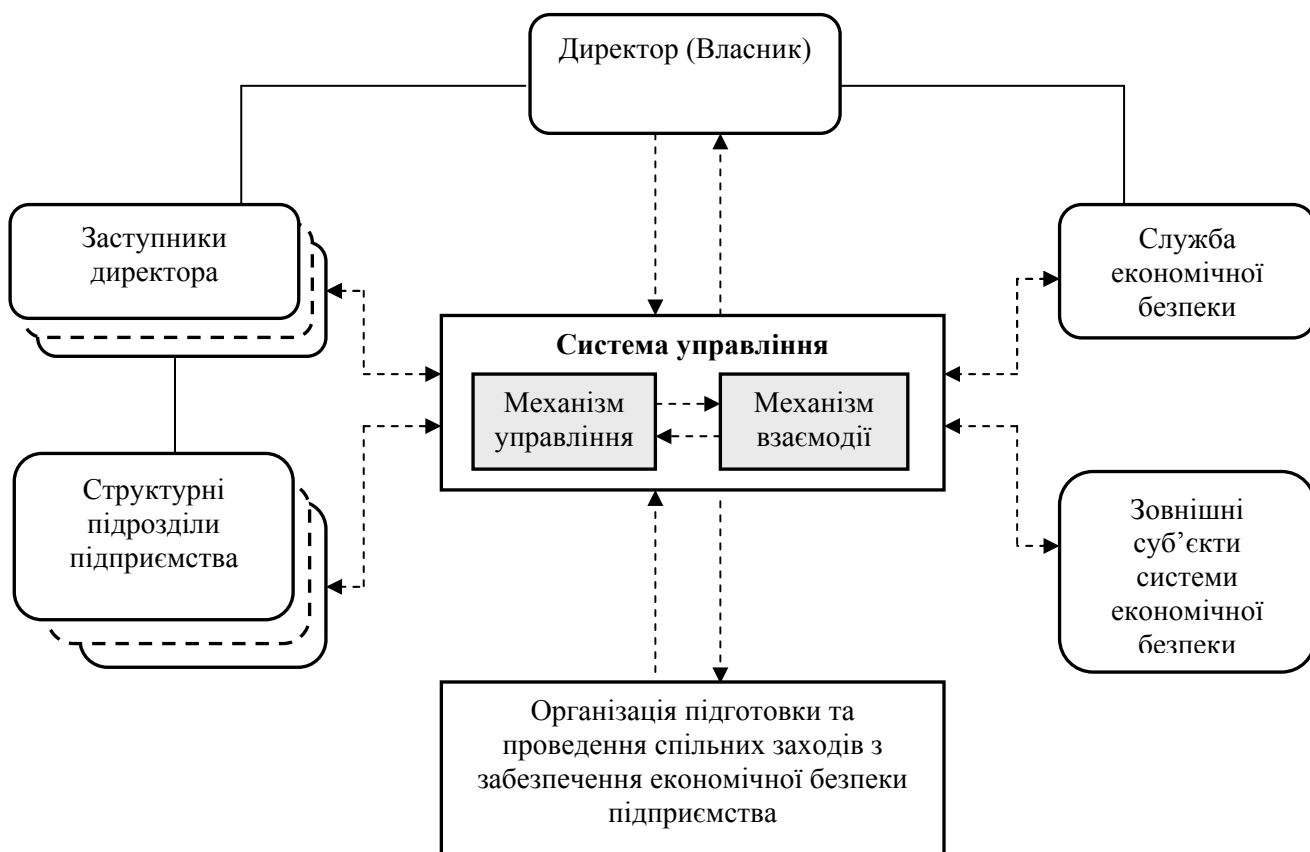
Директор (Власник)

Заступники директора

Служба економічної безпеки

Система управління

Механізм управління

Механізм взаємодії

Структурні підрозділи підприємства

Зовнішні суб’єкти системи економічної безпеки

Організація підготовки та проведення спільних заходів з забезпечення економічної безпеки підприємства